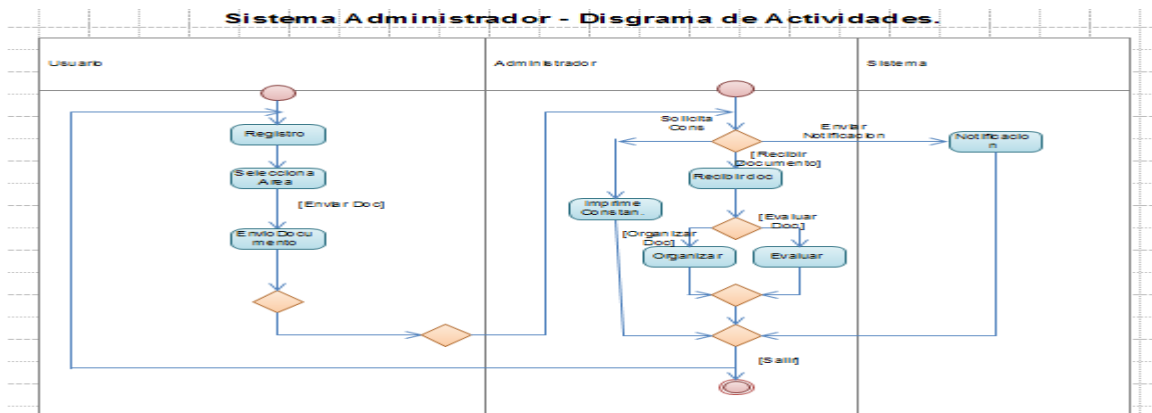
Sistema Administrador - Disgrama de Actividades.

Usuario

Administrador

Sistema

Registro

Selecciona Area

[Enviar Doc]

Envio Documento

Solicita Cons

Enviar Notificacion

Notificacion

[Recibir Documento]

Recibir doc

Imprime Constan.

[Evaluar Doc]

[Organizar Doc]

Organizar

Evaluar

[Salir]